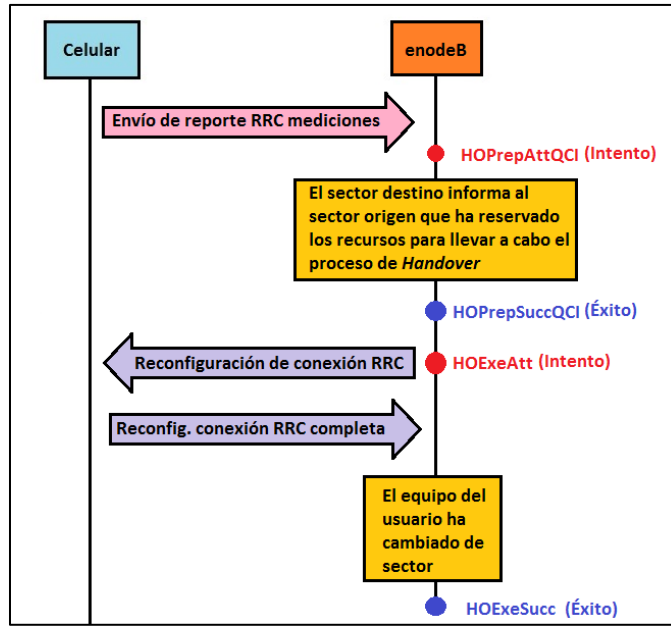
Celular

enodeB

Envío de reporte RRC mediciones

HOPrepAttQCI (Intento)

El sector destino informa al sector origen que ha reservado los recursos para llevar a cabo el proceso de *Handover*

HOPrepSuccQCI (Éxito)

Reconfiguración de conexión RRC

HOExeAtt (Intento)

Reconfig. conexión RRC completa

El equipo del usuario ha cambiado de sector

HOExeSucc (Éxito)